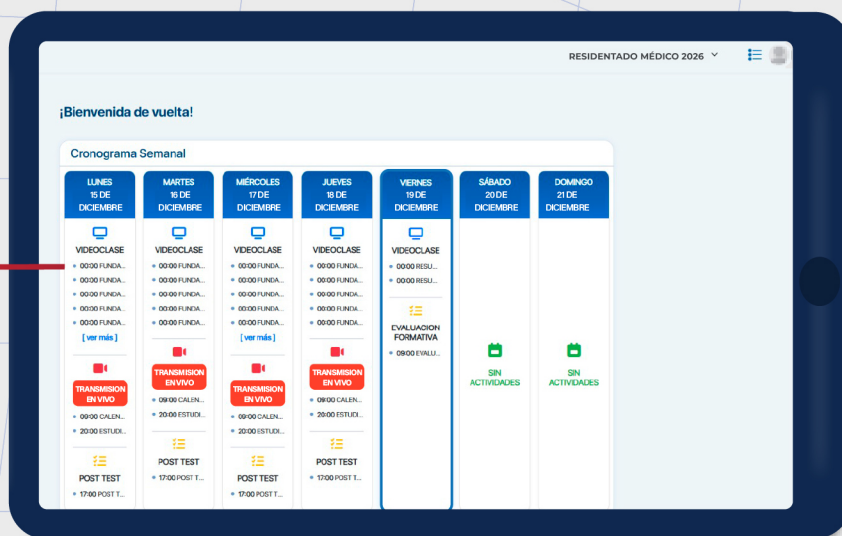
RESIDENTADO MÉDICO 2026

¡Bienvenida de vuelta!

Cronograma Semanal

LUNES 15 DE DICIEMBRE
VIDEOCLASE
00:00 FUNDA...
00:00 FUNDA...
00:00 FUNDA...
00:00 FUNDA...
00:00 FUNDA...
[ ver más ]
TRANSMISION EN VIVO
09:00 CALEN...
20:00 ESTUDI...
POST TEST
17:00 POST T...

MARTES 16 DE DICIEMBRE
VIDEOCLASE
00:00 FUNDA...
00:00 FUNDA...
00:00 FUNDA...
00:00 FUNDA...
00:00 FUNDA...
TRANSMISION EN VIVO
09:00 CALEN...
20:00 ESTUDI...
POST TEST
17:00 POST T...

MIÉRCOLES 17 DE DICIEMBRE
VIDEOCLASE
00:00 FUNDA...
00:00 FUNDA...
00:00 FUNDA...
00:00 FUNDA...
00:00 FUNDA...
[ ver más ]
TRANSMISION EN VIVO
09:00 CALEN...
20:00 ESTUDI...
POST TEST
17:00 POST T...

JUEVES 18 DE DICIEMBRE
VIDEOCLASE
00:00 FUNDA...
00:00 FUNDA...
00:00 FUNDA...
00:00 FUNDA...
00:00 FUNDA...
TRANSMISION EN VIVO
09:00 CALEN...
20:00 ESTUDI...
POST TEST
17:00 POST T...

VIERNES 19 DE DICIEMBRE
VIDEOCLASE
00:00 RESU...
00:00 RESU...
EVALUACION FORMATIVA
09:00 EVALU...

SÁBADO 20 DE DICIEMBRE
SIN ACTIVIDADES

DOMINGO 21 DE DICIEMBRE
SIN ACTIVIDADES